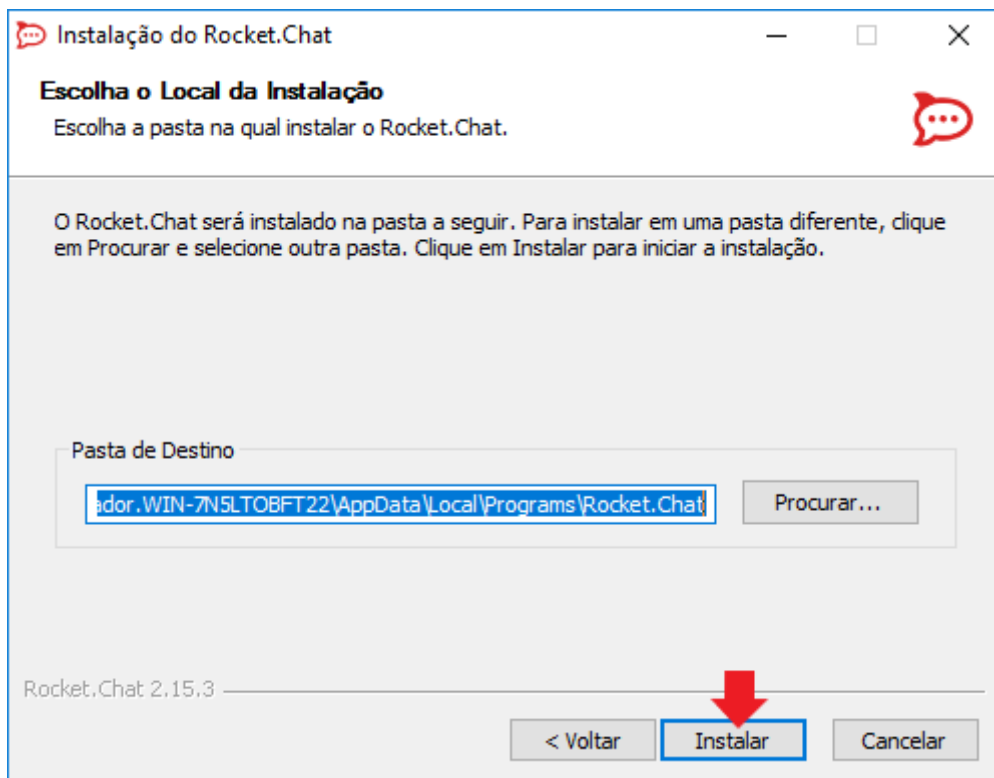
Instalação do Rocket.Chat

Escolha o Local da Instalação

Escolha a pasta na qual instalar o Rocket.Chat.

O Rocket.Chat será instalado na pasta a seguir. Para instalar em uma pasta diferente, clique em Procurar e selecione outra pasta. Clique em Instalar para iniciar a instalação.

Pasta de Destino

ador.WIN-7N5LTOBFT22\AppData\Local\Programs\Rocket.Chat

Procurar...

Rocket.Chat 2.15.3

< Voltar

Instalar

Cancelar